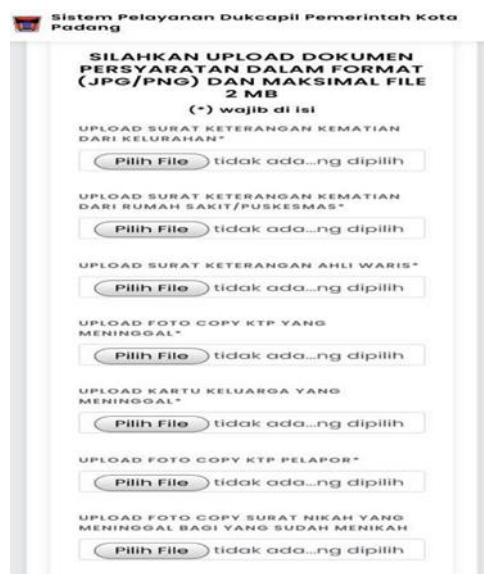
Sistem Pelayanan Dukcapil Pemerintah Kota Padang

SILAHKAN UPLOAD DOKUMEN PERSYARATAN DALAM FORMAT (JPG/PNG) DAN MAKSIMAL FILE 2 MB

(*) wajib di isi

UPLOAD SURAT KETERANGAN KEMATIAN DARI KELURAHAN*

Pilih File tidak ada...ng dipilih

UPLOAD SURAT KETERANGAN KEMATIAN DARI RUMAH SAKIT/PUSKESMAS*

Pilih File tidak ada...ng dipilih

UPLOAD SURAT KETERANGAN AHLI WARIS*

Pilih File tidak ada...ng dipilih

UPLOAD FOTO COPY KTP YANG MENINGGAL*

Pilih File tidak ada...ng dipilih

UPLOAD KARTU KELUARGA YANG MENINGGAL*

Pilih File tidak ada...ng dipilih

UPLOAD FOTO COPY KTP PELAPOR*

Pilih File tidak ada...ng dipilih

UPLOAD FOTO COPY SURAT NIKAH YANG MENINGGAL BAGI YANG SUDAH MENIKAH

Pilih File tidak ada...ng dipilih